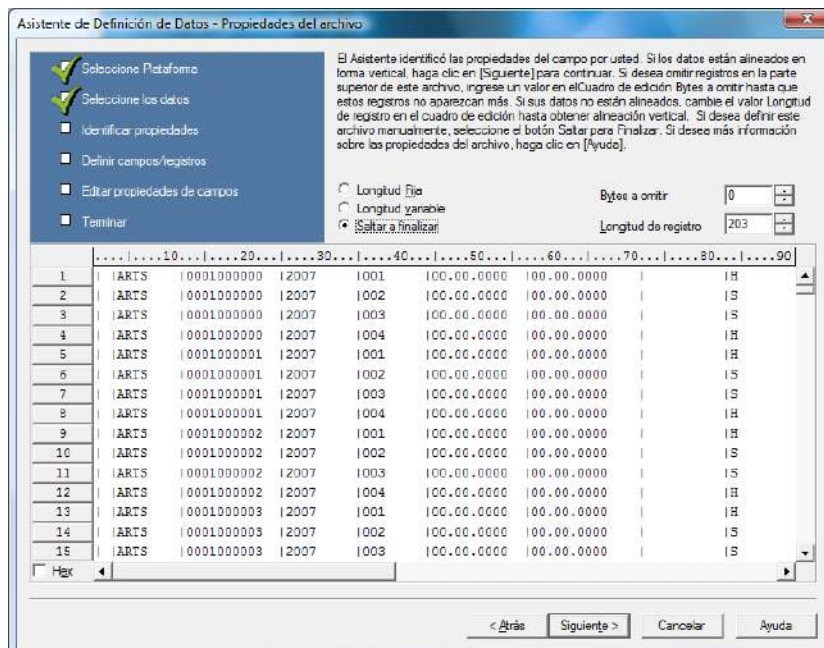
Asistente de Definición de Datos - Propiedades del archivo

Seleccione Plataforma
Seleccione los datos
Identificar propiedades
Definir campos/registros
Editar propiedades de campos
Terminar

El Asistente identificó las propiedades del campo por usted. Si los datos están alineados en forma vertical, haga clic en [Siguiente] para continuar. Si desea omitir registros en la parte superior de este archivo, ingrese un valor en elCuadro de edición Bytes a omitir hasta que estos registros no aparezcan más. Si sus datos no están alineados, cambie el valor Longitud de registro en el cuadro de edición hasta obtener alineación vertical. Si desea definir este archivo manualmente, seleccione el botón Saltar para Finalizar. Si desea más información sobre las propiedades del archivo, haga clic en [Ayuda].

Longitud Fija
Longitud variable
Saltar a finalizar

Bytes a omitir 0
Longitud de registro 203

....|....10...|....20...|....30...|....40...|....50...|....60...|....70...|....80...|....90

| | |
|---|---|
| 1 | \|ARTS \|0001000000 \|2007 \|001 \|00.00.0000 \|00.00.0000 \| \|H |
| 2 | \|ARTS \|0001000000 \|2007 \|002 \|00.00.0000 \|00.00.0000 \| \|S |
| 3 | \|ARTS \|0001000000 \|2007 \|003 \|00.00.0000 \|00.00.0000 \| \|S |
| 4 | \|ARTS \|0001000000 \|2007 \|004 \|00.00.0000 \|00.00.0000 \| \|H |
| 5 | \|ARTS \|0001000001 \|2007 \|001 \|00.00.0000 \|00.00.0000 \| \|H |
| 6 | \|ARTS \|0001000001 \|2007 \|002 \|00.00.0000 \|00.00.0000 \| \|S |
| 7 | \|ARTS \|0001000001 \|2007 \|003 \|00.00.0000 \|00.00.0000 \| \|S |
| 8 | \|ARTS \|0001000001 \|2007 \|004 \|00.00.0000 \|00.00.0000 \| \|H |
| 9 | \|ARTS \|0001000002 \|2007 \|001 \|00.00.0000 \|00.00.0000 \| \|H |
| 10 | \|ARTS \|0001000002 \|2007 \|002 \|00.00.0000 \|00.00.0000 \| \|S |
| 11 | \|ARTS \|0001000002 \|2007 \|003 \|00.00.0000 \|00.00.0000 \| \|S |
| 12 | \|ARTS \|0001000002 \|2007 \|004 \|00.00.0000 \|00.00.0000 \| \|H |
| 13 | \|ARTS \|0001000003 \|2007 \|001 \|00.00.0000 \|00.00.0000 \| \|H |
| 14 | \|ARTS \|0001000003 \|2007 \|002 \|00.00.0000 \|00.00.0000 \| \|S |
| 15 | \|ARTS \|0001000003 \|2007 \|003 \|00.00.0000 \|00.00.0000 \| \|S |

Hex

< Atrás   Siguiente >   Cancelar   Ayuda